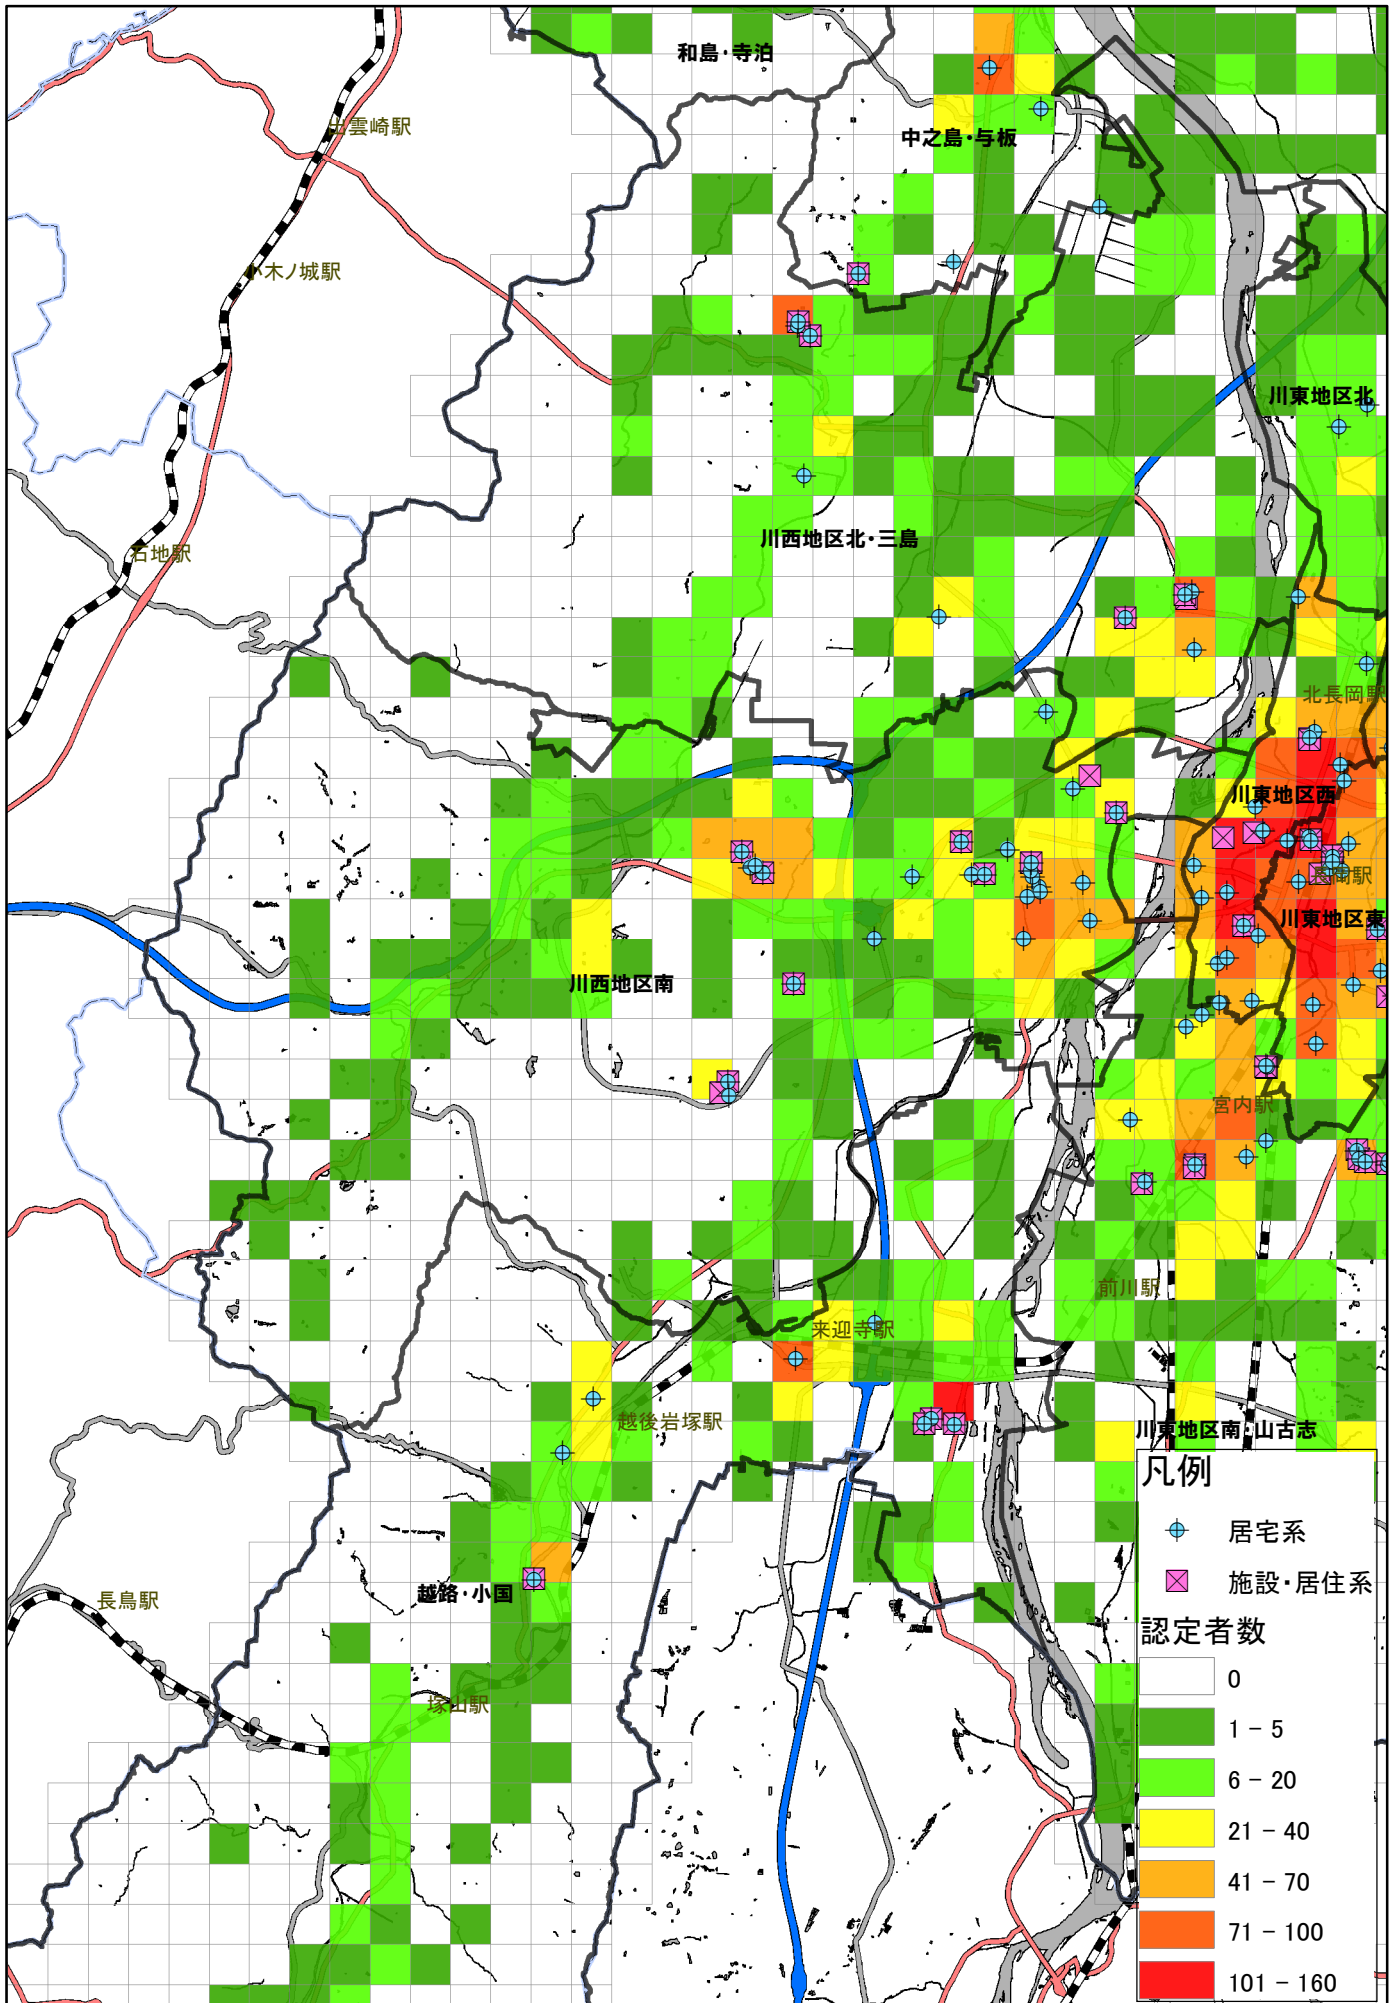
和島・寺泊
中之島・与板
出雲崎駅
小木ノ城駅
川東地区北
川西地区北・三島
石地駅
北長岡駅
川東地区西
長岡駅
川東地区東
川西地区南
宮内駅
前川駅
来迎寺駅
越後岩塚駅
川東地区南・山古志
長鳥駅
越路・小国
塚山駅

凡例
居宅系
施設・居住系
認定者数
0
1 – 5
6 – 20
21 – 40
41 – 70
71 – 100
101 – 160